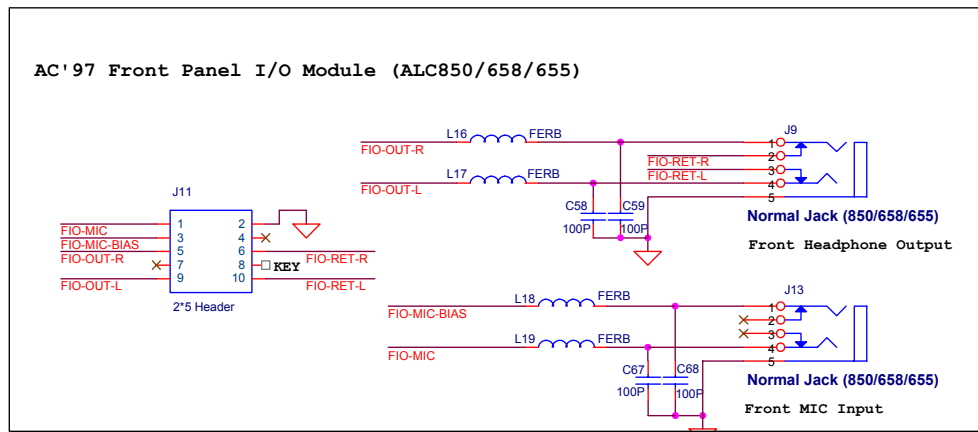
AC'97 Front Panel I/O Module (ALC850/658/655)

L16 FERB
FIO-OUT-R
L17 FERB
FIO-OUT-L
C58 C59
100P 100P
J9
1
FIO-RET-R 2
3
FIO-RET-L 4
5
Normal Jack (850/658/655)
Front Headphone Output

J11
FIO-MIC 1 2
FIO-MIC-BIAS 3 4
5 6
FIO-OUT-R 7 8 KEY FIO-RET-R
FIO-OUT-L 9 10 FIO-RET-L
2*5 Header

L18 FERB
FIO-MIC-BIAS
L19 FERB
FIO-MIC
C67 C68
100P 100P
J13
1
2
3
4
5
Normal Jack (850/658/655)
Front MIC Input